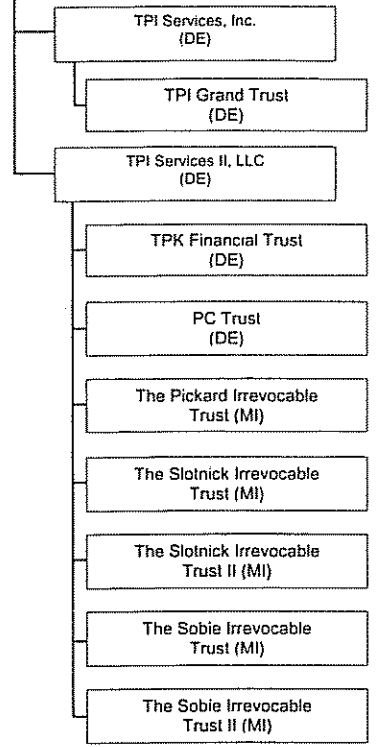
TPI Services, Inc.
(DE)

TPI Grand Trust
(DE)

TPI Services II, LLC
(DE)

TPK Financial Trust
(DE)

PC Trust
(DE)

The Pickard Irrevocable Trust (MI)

The Slotnick Irrevocable Trust (MI)

The Slotnick Irrevocable Trust II (MI)

The Sobie Irrevocable Trust (MI)

The Sobie Irrevocable Trust II (MI)